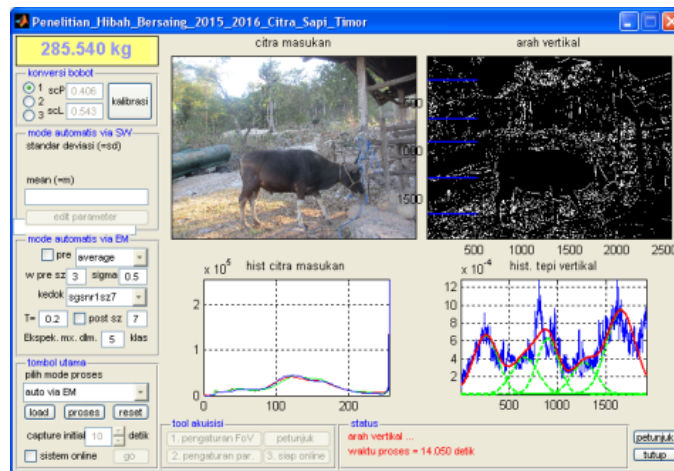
Penelitian_Hibah_Bersaing_2015_2016_Citra_Sapi_Timor

285.540 kg

konversi bobot
1 scP 0.406
2
3 scL 0.543
kalibrasi

mode automatis via SW
standar deviasi (=sd)

mean (=m)

edit parameter

mode automatis via EM
pre average
w pre sz 3 sigma 0.5
kedok sgsnr1sz7
T= 0.2 post sz 7
Ekspek. mx. dim. 5 klas

tombol utama
pilih mode proses
auto via EM
load proses reset
capture initial 10 detik
sistem online go

citra masukan

arah vertikal
500
1000
1500
500 1000 1500 2000 2500

x $10^5$ hist citra masukan
2
1
0
0 100 200

x $10^{-4}$ hist. tepi vertikal
12
10
8
6
4
2
500 1000 1500

tool akuisisi
1. pengaturan FoV petunjuk
2. pengaturan par. 3. siap online

status
arah vertikal ...
waktu proses = 14.050 detik

petunjuk
tutup